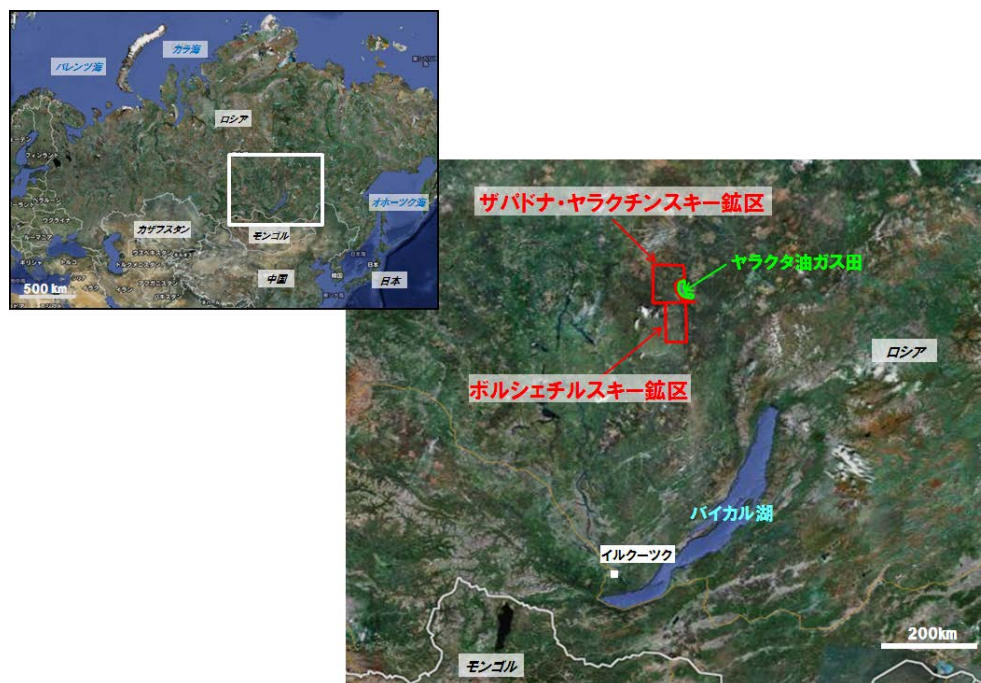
バレンツ海
カラ海
ロシア
フィンランド
ウクライナ
カザフスタン
ウズベキスタン
トルクメニスタン
モンゴル
中国
オホーツク海
日本
500 km

ザパドナ・ヤラクチンスキー鉱区
ヤラクタ油ガス田
ロシア
ボルシェチルスキー鉱区
バイカル湖
イルクーツク
モンゴル
200km